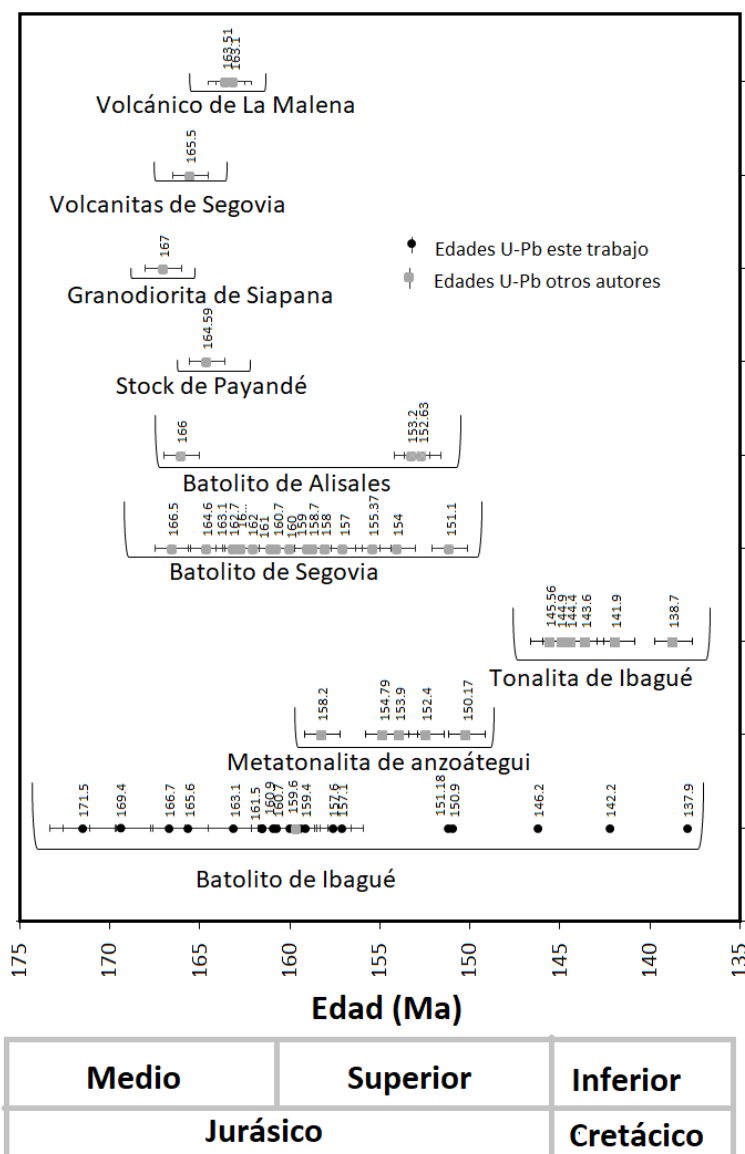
163.51
163.1
Volcánico de La Malena

165.5
Volcanitas de Segovia

167
Granodiorita de Siapana

Edades U-Pb este trabajo
Edades U-Pb otros autores

164.59
Stock de Payandé

166
153.2
152.63
Batolito de Alisales

166.5
164.6
163.1
162.7
16...
162
161
160.7
160
159
158.7
158
157
155.37
154
151.1
Batolito de Segovia

145.56
144.9
144.4
143.6
141.9
138.7
Tonalita de Ibagué

158.2
154.79
153.9
152.4
150.17
Metatonalita de anzoátegui

171.5
169.4
166.7
165.6
163.1
161.5
160.9
160.7
159.6
159.4
157.6
157.1
151.18
150.9
146.2
142.2
137.9
Batolito de Ibagué

175
170
165
160
155
150
145
140
135

Edad (Ma)

| Medio | Superior | Inferior |
|---|---|---|
| Jurásico | | Cretácico |